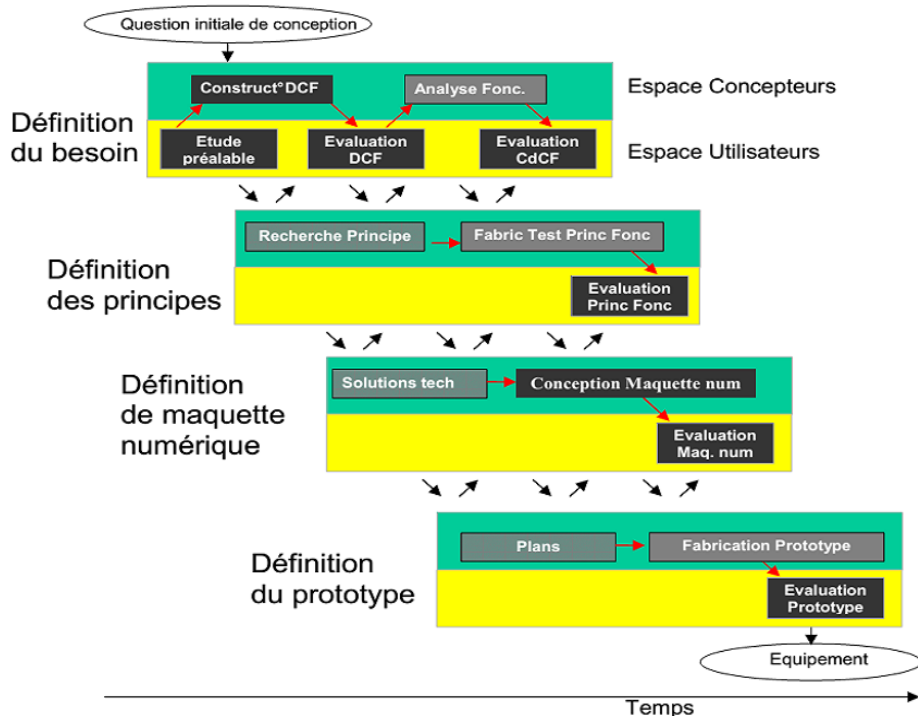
Question initiale de conception

Définition du besoin

Construct° DCF

Analyse Fonc.

Espace Concepteurs

Etude préalable

Evaluation DCF

Evaluation CdCF

Espace Utilisateurs

Définition des principes

Recherche Principe

Fabric Test Princ Fonc

Evaluation Princ Fonc

Définition de maquette numérique

Solutions tech

Conception Maquette num

Evaluation Maq. num

Définition du prototype

Plans

Fabrication Prototype

Evaluation Prototype

Equipement

Temps